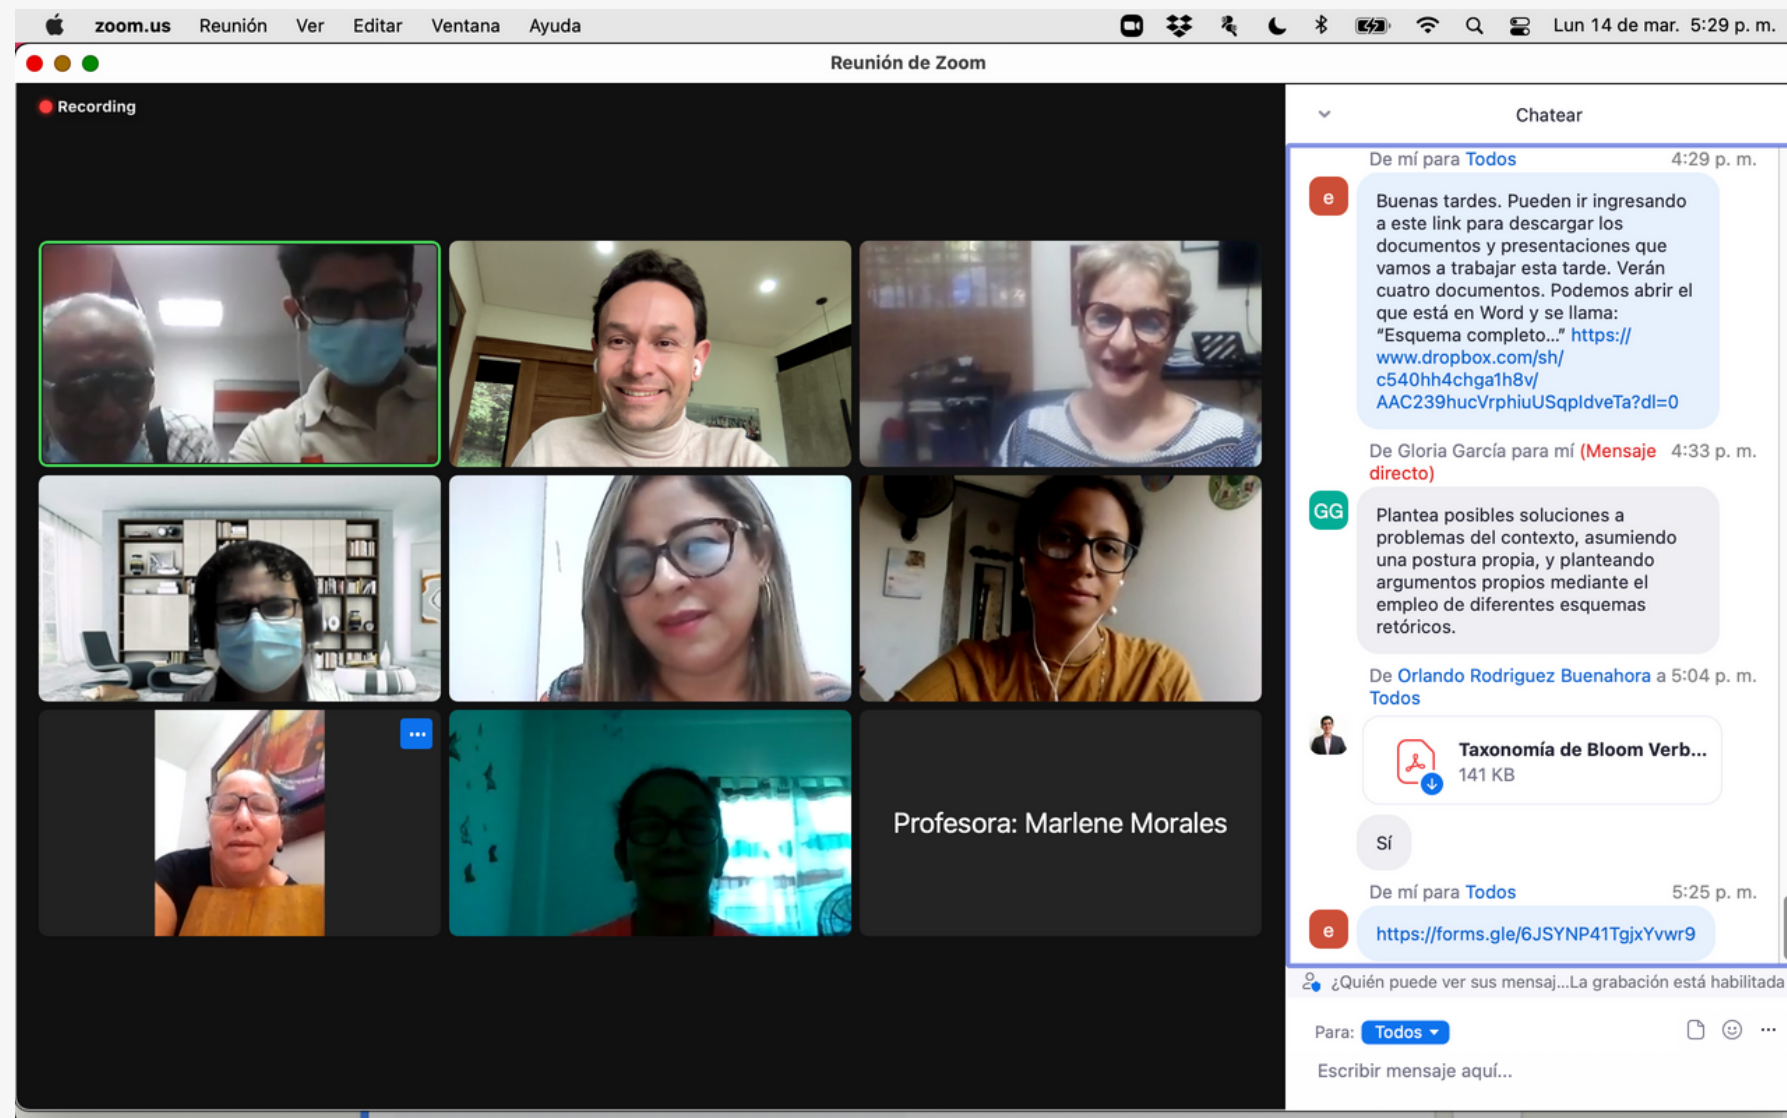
zoom.us Reunión Ver Editar Ventana Ayuda

Lun 14 de mar. 5:29 p. m.

Reunión de Zoom

Recording

Profesora: Marlene Morales

Chatear

De mí para Todos 4:29 p. m.

e

Buenas tardes. Pueden ir ingresando a este link para descargar los documentos y presentaciones que vamos a trabajar esta tarde. Verán cuatro documentos. Podemos abrir el que está en Word y se llama: "Esquema completo..." https://www.dropbox.com/sh/c540hh4chga1h8v/AAC239hucVrphiuUSqpldveTa?dl=0

De Gloria García para mí (Mensaje directo) 4:33 p. m.

GG

Plantea posibles soluciones a problemas del contexto, asumiendo una postura propia, y planteando argumentos propios mediante el empleo de diferentes esquemas retóricos.

De Orlando Rodriguez Buenahora a Todos 5:04 p. m.

Taxonomía de Bloom Verb...
141 KB

Sí

De mí para Todos 5:25 p. m.

e

https://forms.gle/6JSYNP41TgjxYvwr9

¿Quién puede ver sus mensaj...La grabación está habilitada

Para: Todos

Escribir mensaje aquí...